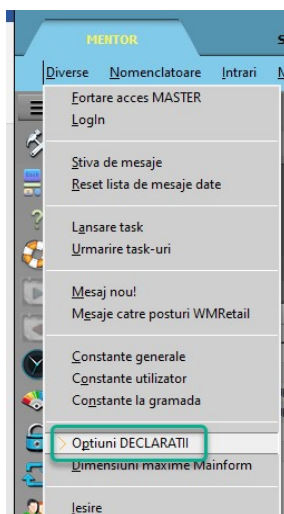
MENTOR

Diverse Nomenclatoare Intrari

Fortare acces MASTER
LogIn

Stiva de mesaje
Reset lista de mesaje date

Lansare task
Urmarire task-uri

Mesaj nou!
Mesaje catre posturi WMRetail

Constante generale
Constante utilizator
Constante la gramada

Optiuni DECLARATII
Dimensiuni maxime Mainform

Iesire